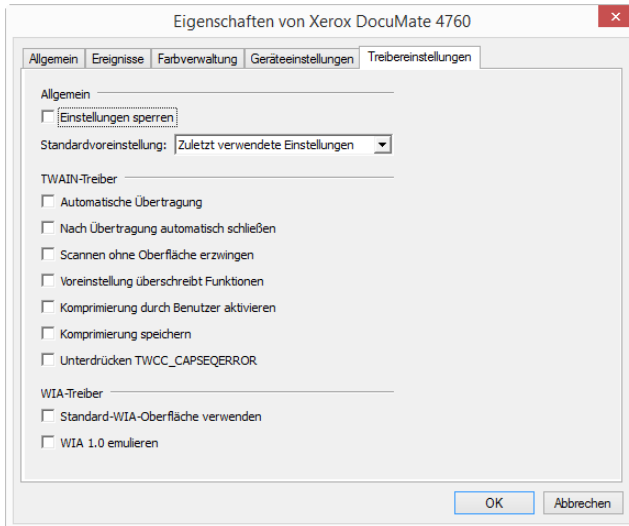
Eigenschaften von Xerox DocuMate 4760

Allgemein | Ereignisse | Farbverwaltung | Geräteeinstellungen | Treibereinstellungen

Allgemein

Einstellungen sperren

Standardvoreinstellung: Zuletzt verwendete Einstellungen

TWAIN-Treiber

Automatische Übertragung

Nach Übertragung automatisch schließen

Scannen ohne Oberfläche erzwingen

Voreinstellung überschreibt Funktionen

Komprimierung durch Benutzer aktivieren

Komprimierung speichern

Unterdrücken TWCC_CAPSEQERROR

WIA-Treiber

Standard-WIA-Oberfläche verwenden

WIA 1.0 emulieren

OK

Abbrechen